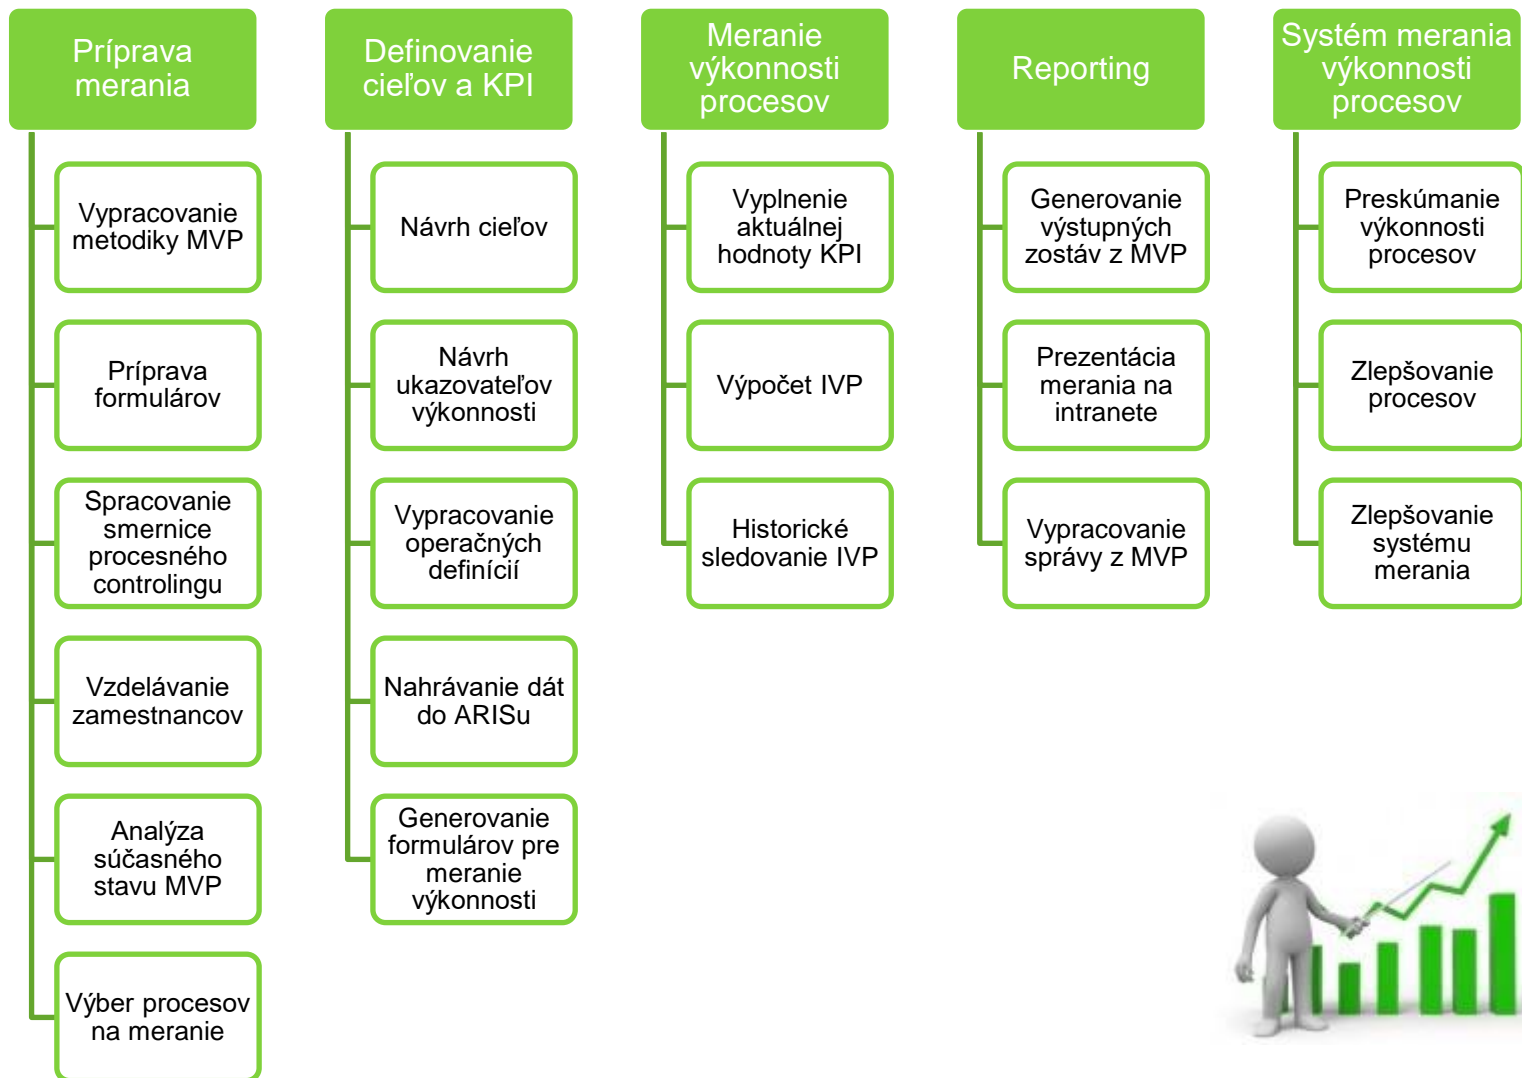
Príprava merania

Vypracovanie metodiky MVP

Príprava formulárov

Spracovanie smernice procesného controlingu

Vzdelávanie zamestnancov

Analýza súčasného stavu MVP

Výber procesov na meranie

Definovanie cieľov a KPI

Návrh cieľov

Návrh ukazovateľov výkonnosti

Vypracovanie operačných definícií

Nahrávanie dát do ARISu

Generovanie formulárov pre meranie výkonnosti

Meranie výkonnosti procesov

Vyplnenie aktuálnej hodnoty KPI

Výpočet IVP

Historické sledovanie IVP

Reporting

Generovanie výstupných zostáv z MVP

Prezentácia merania na intranete

Vypracovanie správy z MVP

Systém merania výkonnosti procesov

Preskúmanie výkonnosti procesov

Zlepšovanie procesov

Zlepšovanie systému merania